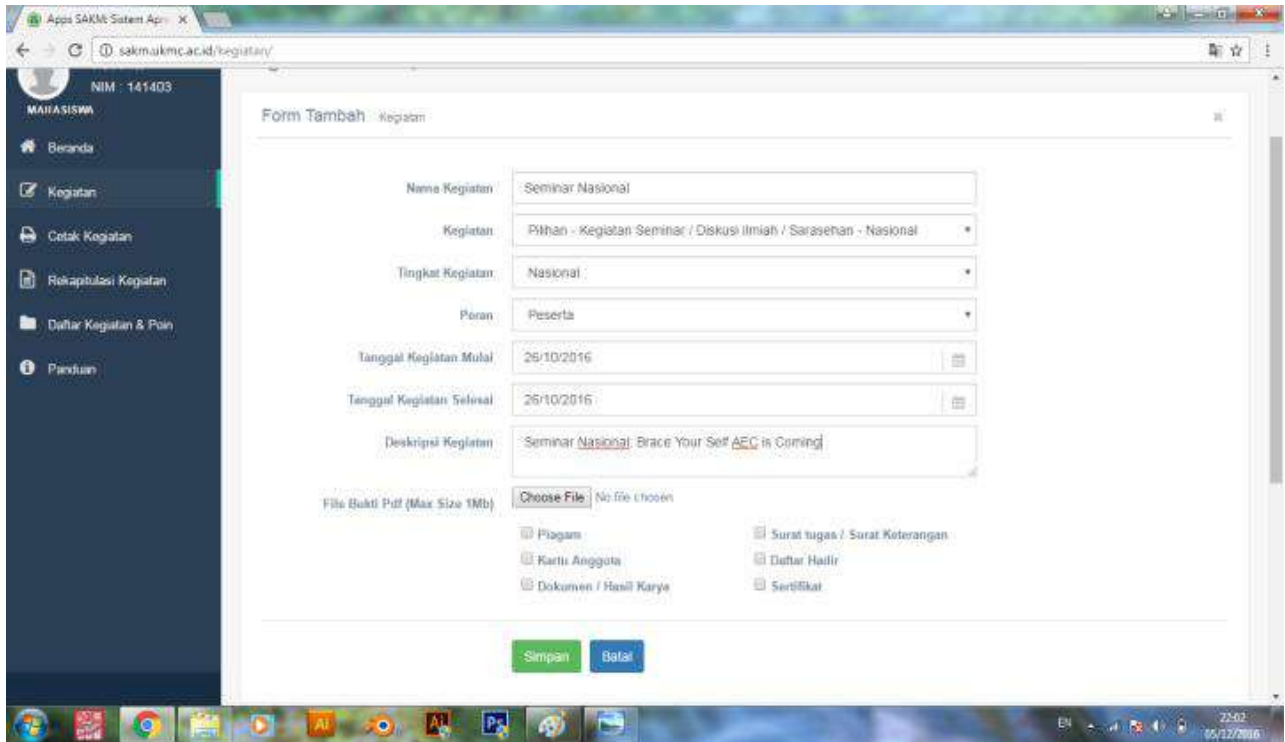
Apps SAKM: Sistem Apr ×

sakmaukmc.ac.id/kegiatan/

NIM : 141403
MAHASISWA

Beranda
Kegiatan
Cetak Kegiatan
Rekapitulasi Kegiatan
Daftar Kegiatan & Poin
Panduan

Form Tambah Kegiatan

×

Nama Kegiatan | Seminar Nasional
Kegiatan | Pilihan - Kegiatan Seminar / Diskusi Ilmiah / Sarasehan - Nasional
Tingkat Kegiatan | Nasional
Peran | Peserta
Tanggal Kegiatan Mulai | 26/10/2016
Tanggal Kegiatan Selesai | 26/10/2016
Deskripsi Kegiatan | Seminar Nasional: Brace Your Self AEC is Coming
File Bukti Pdf (Max Size 1Mb) | Choose File No file chosen

Piagam
Surat tugas / Surat Keterangan
Kartu Anggota
Daftar Hadir
Dokumen / Hasil Karya
Sertifikat

Simpan
Batal

EN
22:02
05/12/2016